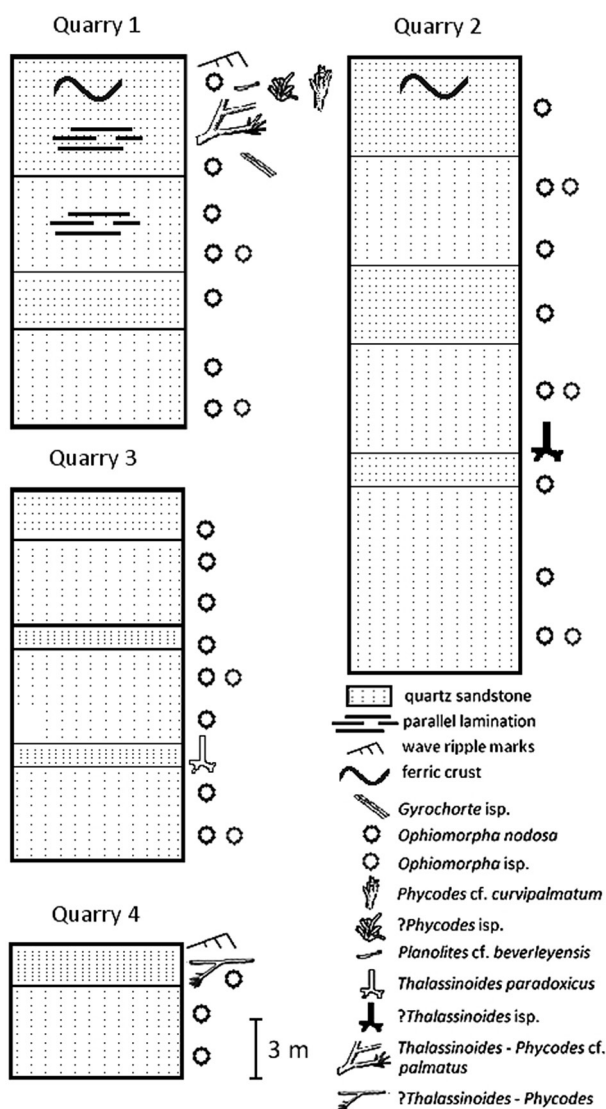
Quarry 1

Quarry 2

Quarry 3

Quarry 4

3 m

quartz sandstone
parallel lamination
wave ripple marks
ferric crust
Gyrochorte isp.
Ophiomorpha nodosa
Ophiomorpha isp.
Phycodes cf. curvipalmatum
?Phycodes isp.
Planolites cf. beverleyensis
Thalassinoides paradoxicus
?Thalassinoides isp.
Thalassinoides - Phycodes cf. palmatus
?Thalassinoides - Phycodes